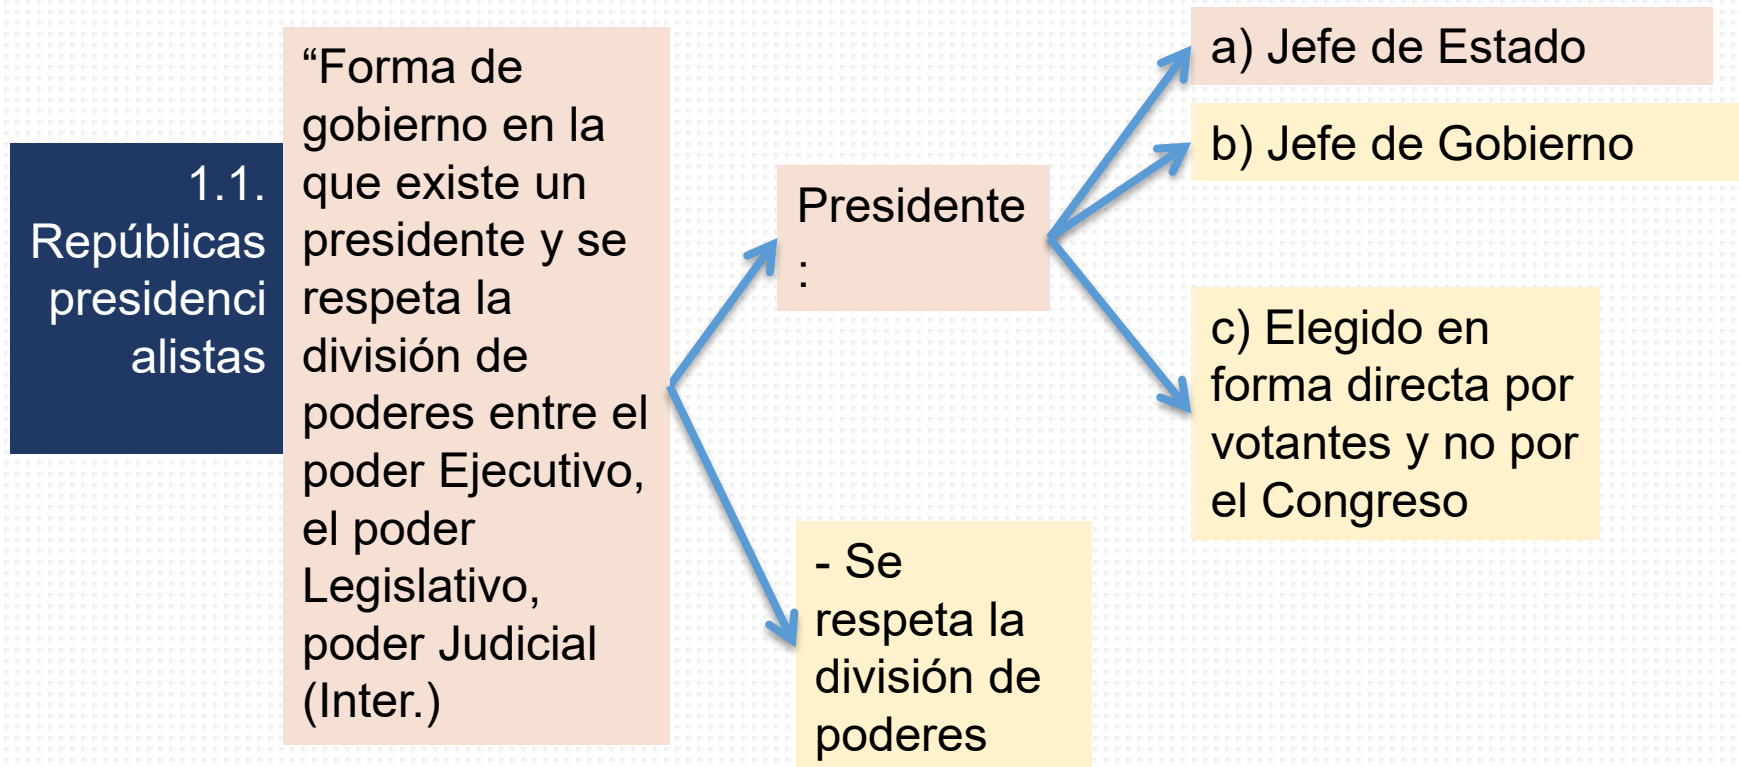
1.1. Repúblicas presidencialistas

“Forma de gobierno en la que existe un presidente y se respeta la división de poderes entre el poder Ejecutivo, el poder Legislativo, poder Judicial (Inter.)

Presidente :

a) Jefe de Estado

b) Jefe de Gobierno

c) Elegido en forma directa por votantes y no por el Congreso

- Se respeta la división de poderes